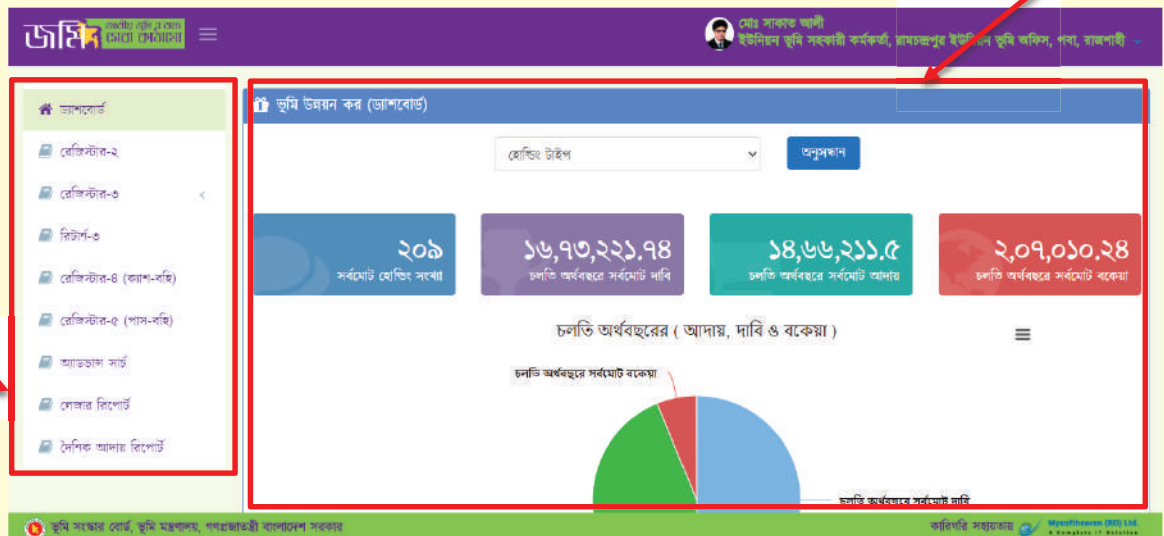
জমি ডিজিটাল সেবা

মোঃ সাকাত আলী
ইউনিয়ন ভূমি সহকারী কর্মকর্তা, রামচন্দ্রপুর ইউনিয়ন ভূমি অফিস, পবা, রাজশাহী

ড্যাশবোর্ড
রেজিস্টার-২
রেজিস্টার-৩
রিটার্ন-৩
রেজিস্টার-৪ (ক্যাশ-বহি)
রেজিস্টার-৫ (পাস-বহি)
অ্যাডভান্স সার্চ
লেজার রিপোর্ট
দৈনিক আদায় রিপোর্ট

ভূমি উন্নয়ন কর (ড্যাশবোর্ড)

হোল্ডিং টাইপ
অনুসন্ধান

২০৯
সর্বমোট হোল্ডিং সংখ্যা

১৬,৭৩,২২১.৭৪
চলতি অর্থবছরে সর্বমোট দাবি

১৪,৬৬,২১১.৫
চলতি অর্থবছরে সর্বমোট আদায়

২,০৭,০১০.২৪
চলতি অর্থবছরে সর্বমোট বকেয়া

চলতি অর্থবছরের ( আদায়, দাবি ও বকেয়া )

চলতি অর্থবছরে সর্বমোট বকেয়া
চলতি অর্থবছরে সর্বমোট দাবি

ভূমি সংস্কার বোর্ড, ভূমি মন্ত্রণালয়, গণপ্রজাতন্ত্রী বাংলাদেশ সরকার
কারিগরি সহায়তায় Mysoftheaven (BD) Ltd.